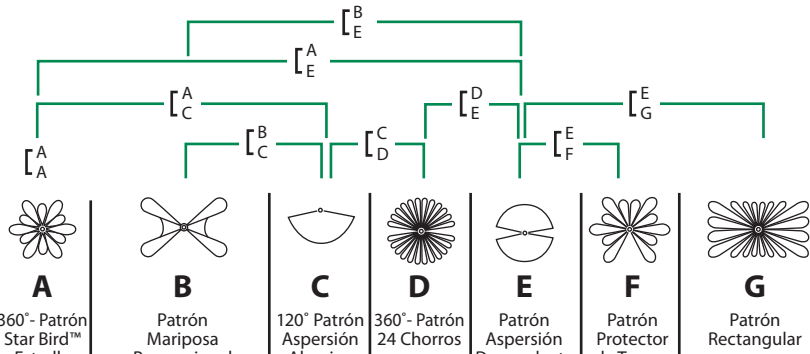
B
E

A
E

A
C

D
E

E
G

A
A

B
C

C
D

E
F

A
360˚- Patrón Star Bird™ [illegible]

B
Patrón Mariposa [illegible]

C
120˚ Patrón Aspersión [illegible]

D
360˚- Patrón 24 Chorros

E
Patrón Aspersión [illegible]

F
Patrón Protector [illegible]

G
Patrón Rectangular